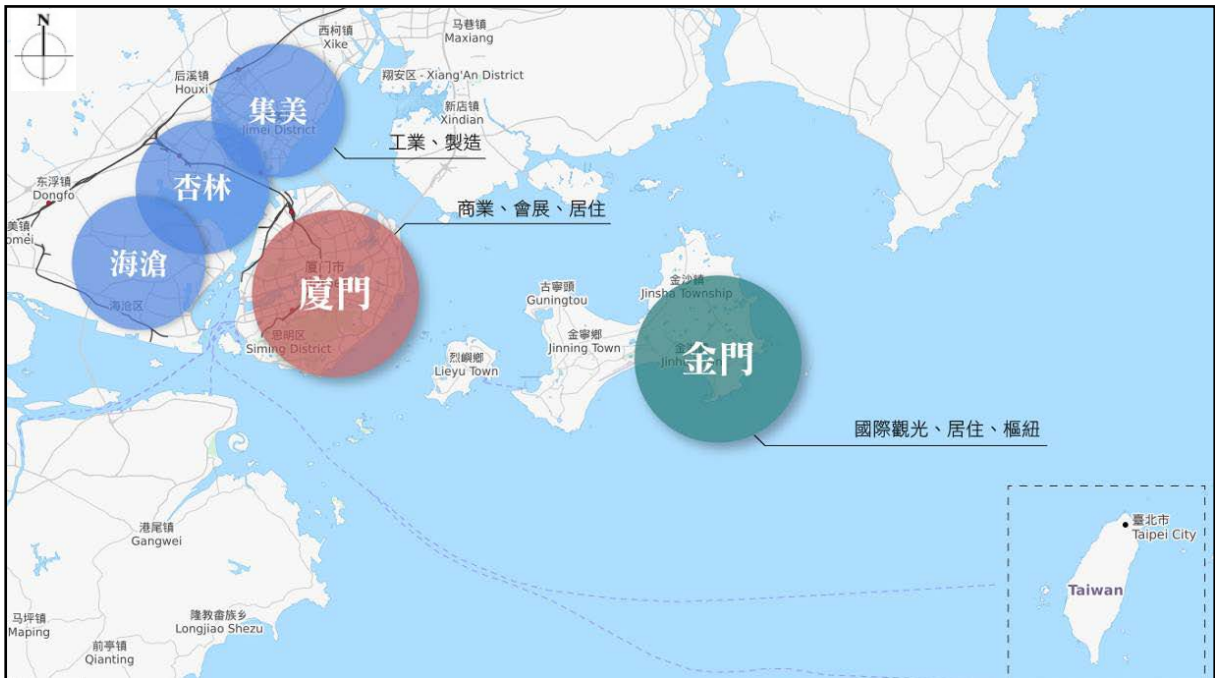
N

西柯镇
Xike

马巷镇
Maxiang

后溪镇
Houxi

翔安区 - Xiang'An District

新店镇
Xindian

集美
Jimei District

工業、製造

东浮镇
Dongfo

杏林

美镇
omei

商業、會展、居住

海滄

海沧区

厦门市

廈門

思明区
Siming District

古寧頭
Guningtou

金沙鎮
Jinsha Township

金寧鄉
Jinning Town

烈嶼鄉
Lieyu Town

金門

國際觀光、居住、樞紐

港尾镇
Gangwei

臺北市
Taipei City

Taiwan

马坪镇
Maping

隆教畲族乡
Longjiao Shezu

前亭镇
Qianting